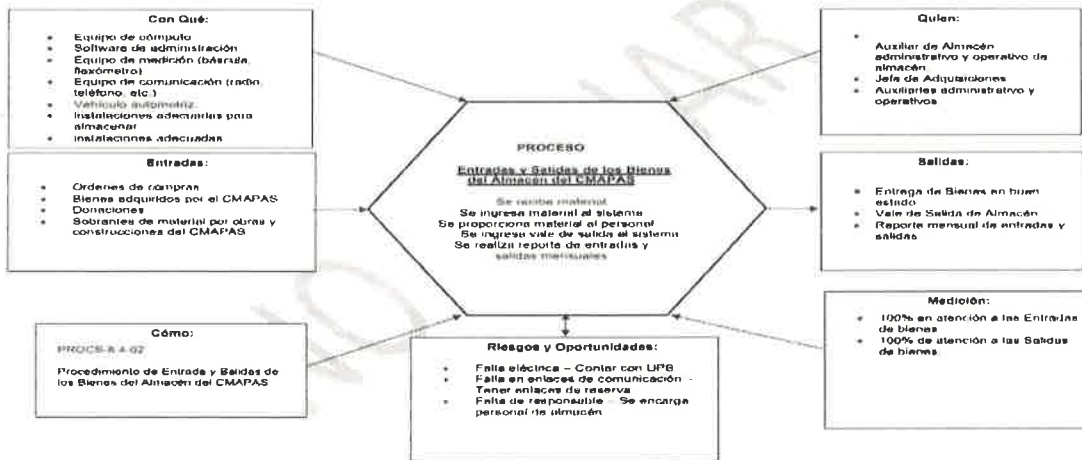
Con Qué:

- Equipo de cómputo
- Software de administración
- Equipo de medición (báscula, flexómetro)
- Equipo de comunicación (radio, teléfono, etc.)
- Vehículo automotriz.
- Instalaciones adecuadas para almacenar
- Instalaciones adecuadas

Quien:

- Auxiliar de Almacén administrativo y operativo de almacén
- Jefe de Adquisiciones
- Auxiliares administrativo y operativos

Entradas:

- Ordenes de compras
- Bienes adquiridos por el CMAPAS
- Donaciones
- Sobrantes de material por obras y construcciones del CMAPAS

PROCESO

Entradas y Salidas de los Bienes del Almacén del CMAPAS

Se recibe material
Se ingresa material al sistema
Se proporciona material al personal
Se ingresa vale de salida al sistema
Se realiza reporte de entradas y salidas mensuales

Salidas:

- Entrega de Bienes en buen estado
- Vale de Salida de Almacén
- Reporte mensual de entradas y salidas

Medición:

- 100% en atención a las Entradas de bienes
- 100% de atención a las Salidas de bienes

Cómo:

PROCS-8.4-02

Procedimiento de Entrada y Salidas de los Bienes del Almacén del CMAPAS

Riesgos y Oportunidades:

- Falla eléctrica – Contar con UPS
- Falla en enlaces de comunicación – Tener enlaces de reserva
- Falta de responsable – Se encarga personal de almacén